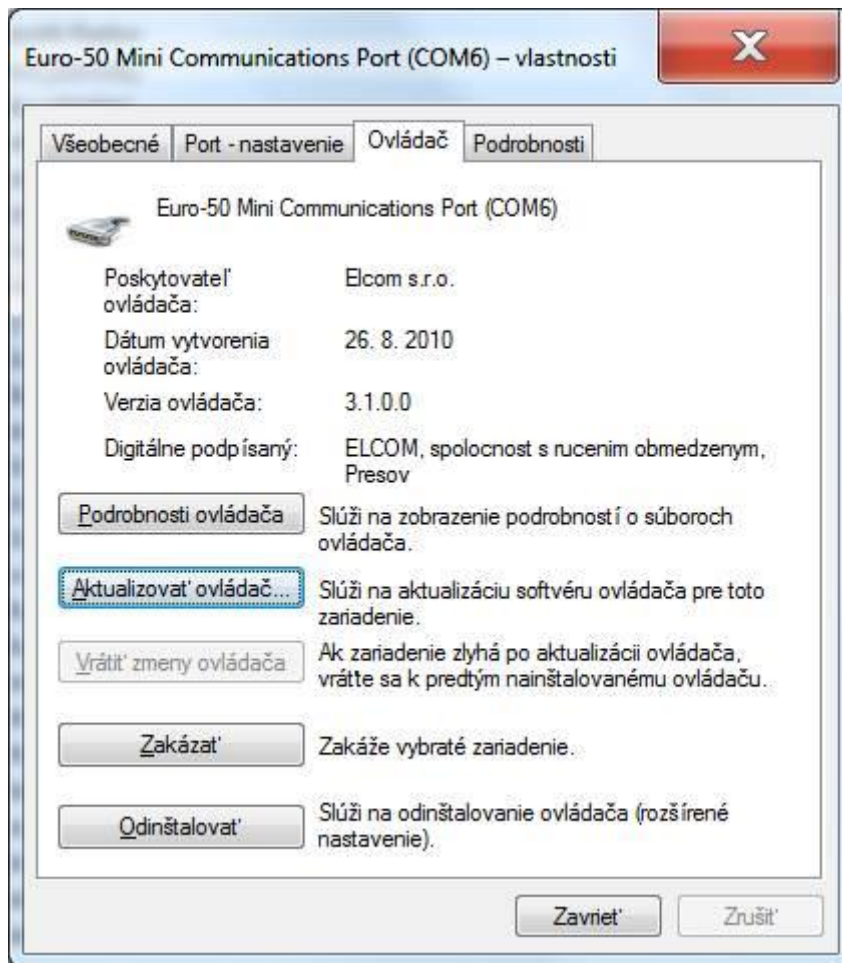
Euro-50 Mini Communications Port (COM6) – vlastnosti

X

Všeobecné | Port - nastavenie | Ovládač | Podrobnosti

Euro-50 Mini Communications Port (COM6)

| | |
|---|---|
| Poskytovateľ ovládača: | Elcom s.r.o. |
| Dátum vytvorenia ovládača: | 26. 8. 2010 |
| Verzia ovládača: | 3.1.0.0 |
| Digitálne podpísaný: | ELCOM, spolocnost s rucenim obmedzenym, Presov |

Podrobnosti ovládača
Slúži na zobrazenie podrobností o súboroch ovládača.

Aktualizovať ovládač...
Slúži na aktualizáciu softvéru ovládača pre toto zariadenie.

Vrátiť zmeny ovládača
Ak zariadenie zlyhá po aktualizácii ovládača, vráťte sa k predtým nainštalovanému ovládaču.

Zakázať
Zakáže vybraté zariadenie.

Odinštalovať
Slúži na odinštalovanie ovládača (rozšírené nastavenie).

Zavrieť
Zrušiť